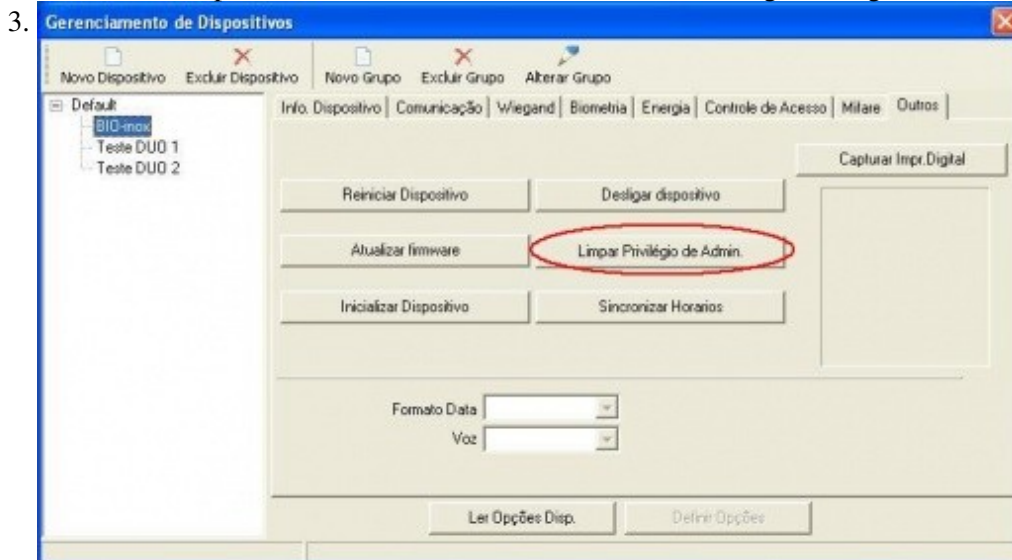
3.

Gerenciamento de Dispositivos

Novo Dispositivo Excluir Dispositivo Novo Grupo Excluir Grupo Alterar Grupo

Default
BIO-inox
Teste DUO 1
Teste DUO 2

Info. Dispositivo | Comunicação | Wiegand | Biometria | Energia | Controle de Acesso | Mifare | Outros

Capturar Impr.Digital

Reiniciar Dispositivo

Desligar dispositivo

Atualizar firmware

Limpar Privilégio de Admin.

Inicializar Dispositivo

Sincronizar Horarios

Formato Data

Voz

Ler Opções Disp.

Definir Opções